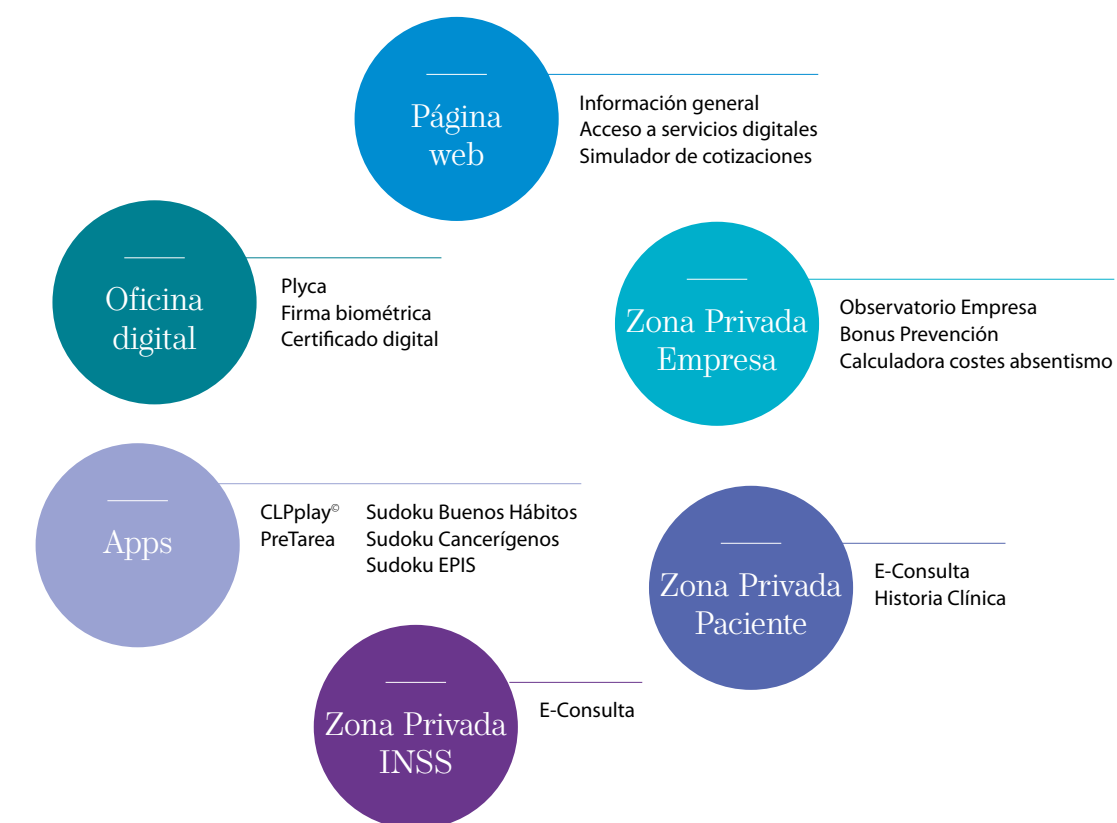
Página web

Información general
Acceso a servicios digitales
Simulador de cotizaciones

Oficina digital

Plyca
Firma biométrica
Certificado digital

Zona Privada Empresa

Observatorio Empresa
Bonus Prevención
Calculadora costes absentismo

Apps

CLPplay©
PreTarea

Sudoku Buenos Hábitos
Sudoku Cancerígenos
Sudoku EPIS

Zona Privada Paciente

E-Consulta
Historia Clínica

Zona Privada INSS

E-Consulta